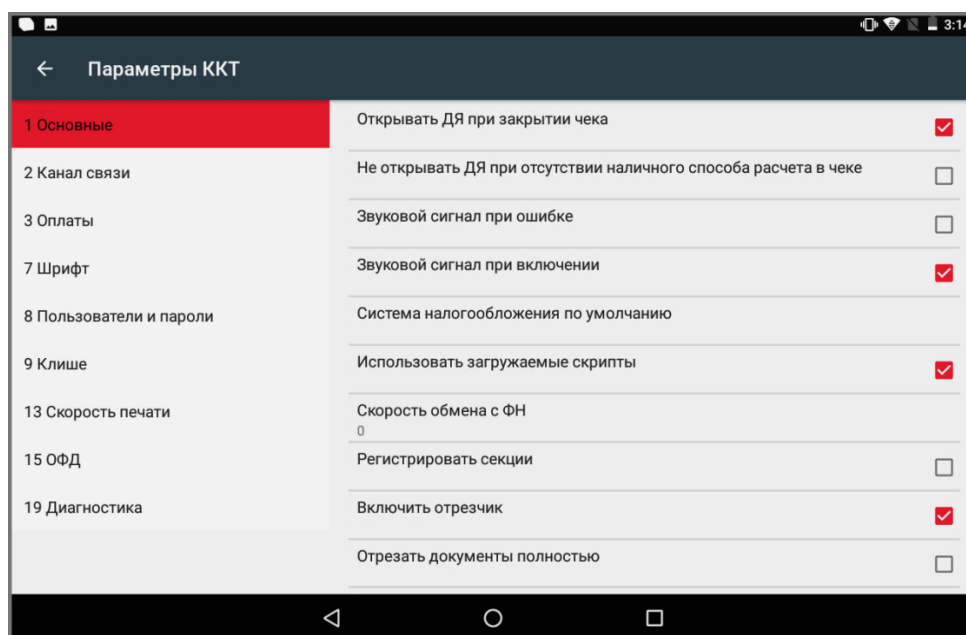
3:14

Параметры ККТ

1 Основные
2 Канал связи
3 Оплаты
7 Шрифт
8 Пользователи и пароли
9 Клише
13 Скорость печати
15 ОФД
19 Диагностика

Открывать ДЯ при закрытии чека
Не открывать ДЯ при отсутствии наличного способа расчета в чеке
Звуковой сигнал при ошибке
Звуковой сигнал при включении
Система налогообложения по умолчанию
Использовать загружаемые скрипты
Скорость обмена с ФН
0
Регистрировать секции
Включить отрезчик
Отрезать документы полностью